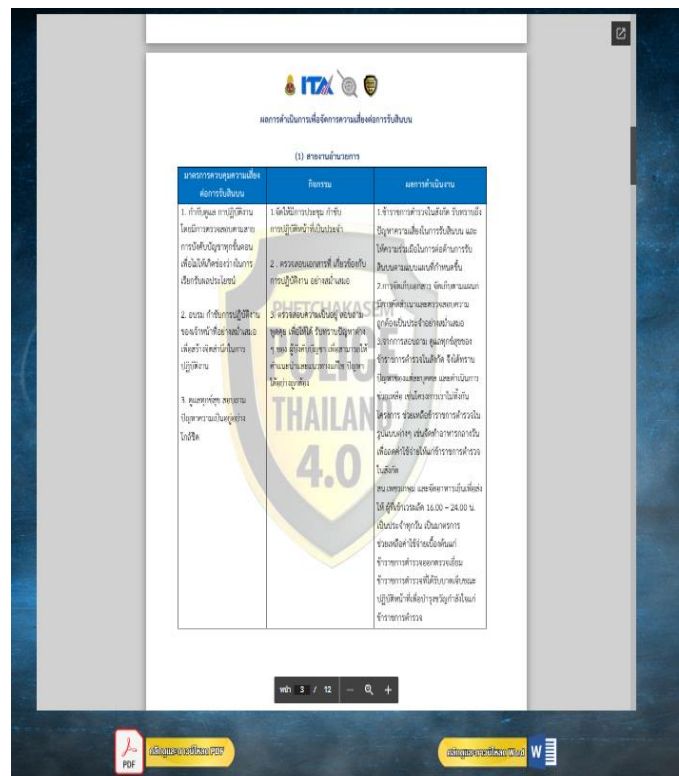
ITA

ผลการดำเนินการเพื่อจัดการความเสี่ยงต่อการรับสินบน

(1) สายงานอำนวยการ

| มาตรการควบคุมความเสี่ยงต่อการรับสินบน | กิจกรรม | ผลการดำเนินงาน |
|---|---|---|
| 1. กำกับดูแล การปฏิบัติงานโดยมีการตรวจสอบตามสายการบังคับบัญชาทุกขั้นตอน เพื่อไม่ให้เกิดช่องว่างในการเรียกรับผลประโยชน์ 2. อบรม กำชับการปฏิบัติงานของเจ้าหน้าที่อย่างสม่ำเสมอ เพื่อสร้างจิตสำนึกในการปฏิบัติงาน 3. ดูแลสุขทุกข์ สอบถามปัญหาความเป็นอยู่อย่างใกล้ชิด | 1. จัดให้มีการประชุม กำชับการปฏิบัติหน้าที่เป็นประจำ 2. ตรวจสอบเอกสารที่ เกี่ยวข้องกับการปฏิบัติงาน อย่างสม่ำเสมอ 3. ตรวจสอบความเป็นอยู่ สอบถามทุกสุข เพื่อให้ได้ รับทราบปัญหาต่างๆ ของ ผู้ใต้บังคับบัญชา เพื่อสามารถให้ความช่วยเหลือแนวทางแก้ไข ปัญหาได้อย่างถูกต้อง | 1. ข้าราชการตำรวจในสังกัด รับทราบถึงปัญหาความเสี่ยงในการรับสินบน และให้ความร่วมมือในการต่อต้านการรับสินบนตามแนวนโยบายที่กำหนดขึ้น 2. การจัดเก็บเอกสาร จัดเก็บตามแผนมีการจัดทำสำเนาและตรวจสอบความถูกต้องเป็นประจำอย่างสม่ำเสมอ 3. จากการสอบถาม ดูแลทุกข์สุขของข้าราชการตำรวจในสังกัด จึงได้ทราบปัญหาของแต่ละบุคคล และดำเนินการช่วยเหลือ เช่นโครงการเงาะในสังกัดโครงการ ช่วยเหลือข้าราชการตำรวจในรูปแบบต่างๆ เช่นจัดทำอาหารกลางวันเพื่อลดค่าใช้จ่ายให้แก่ข้าราชการตำรวจในสังกัด สน.เพชรเกษม และจัดอาหารเย็นเพื่อส่งให้ ผู้ที่เข้าเวรเวลา 16.00 – 24.00 น. เป็นประจำทุกวัน เป็นมาตรการช่วยเหลือค่าใช้จ่ายเบื้องต้นแก่ข้าราชการตำรวจนอกตรวจเยี่ยมข้าราชการตำรวจที่ได้รับบาดเจ็บขณะปฏิบัติหน้าที่เพื่อบำรุงขวัญกำลังใจแก่ข้าราชการตำรวจ |

PHETCHAKASEM POLICE THAILAND 4.0

หน้า 3 / 12 — + 

PDF คลิกดูและดาวน์โหลด PDF

คลิกดูและดาวน์โหลด Word W